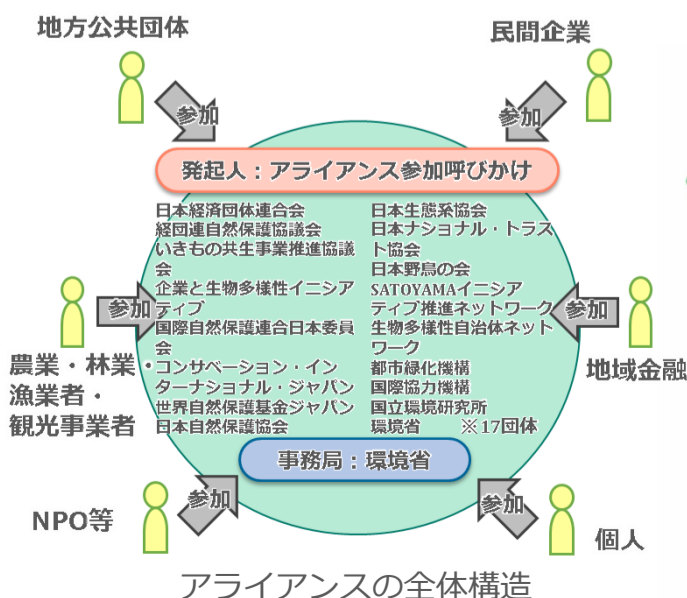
地方公共団体

民間企業

参加

参加

発起人：アライアンス参加呼びかけ

日本経済団体連合会
経団連自然保護協議会
いきもの共生事業推進協議会
企業と生物多様性イニシアティブ
国際自然保護連合日本委員会
・コンサベーション・インターナショナル・ジャパン
世界自然保護基金ジャパン
日本自然保護協会

日本生態系協会
日本ナショナル・トラスト協会
日本野鳥の会
SATOYAMAイニシアティブ推進ネットワーク
生物多様性自治体ネットワーク
都市緑化機構
国際協力機構
国立環境研究所
環境省　※17団体

参加

参加

農業・林業・
漁業者・
観光事業者

地域金融

事務局：環境省

参加

参加

NPO等

個人

アライアンスの全体構造